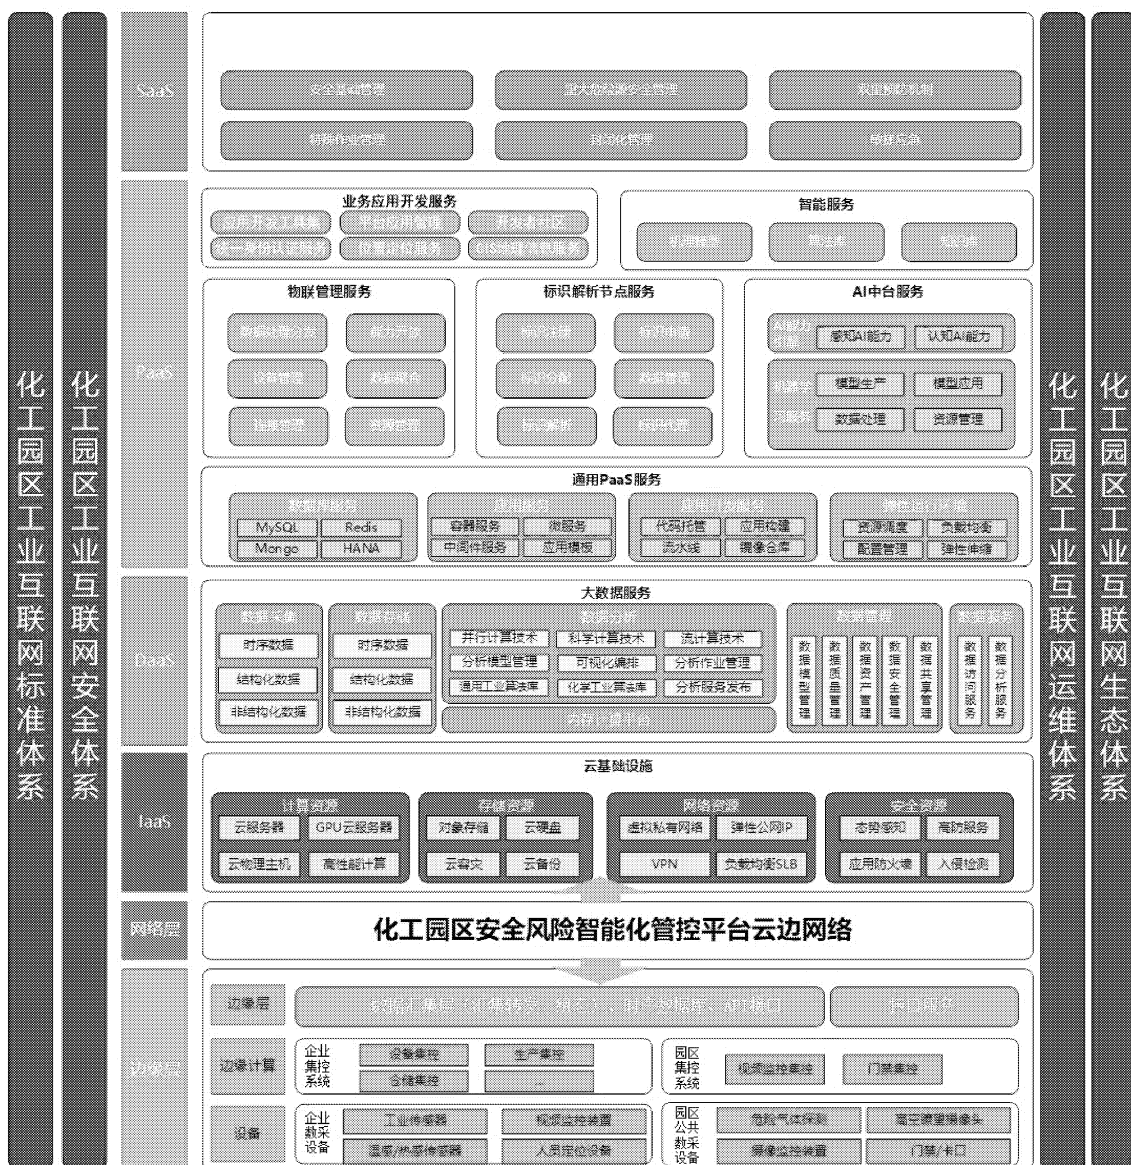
化工园区工业互联网标准体系

化工园区工业互联网安全体系

SaaS

安全基础管理 | 重大危险源安全管理 | 双重预防机制

特殊作业管理 | 封闭化管理 | 敏捷应急

PaaS

业务应用开发服务

应用开发工具集 | 平台应用管理 | 开发者社区

统一身份认证服务 | 位置定位服务 | GIS地理信息服务

智能服务

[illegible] | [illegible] | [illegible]

物联管理服务

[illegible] | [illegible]
设备管理 | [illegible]
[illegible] | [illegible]

标识解析节点服务

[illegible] | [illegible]
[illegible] | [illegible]
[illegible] | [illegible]

AI中台服务

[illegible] | 感知AI能力 | 认知AI能力
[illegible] | 模型生产 | 模型应用
数据处理 | 资源管理

通用PaaS服务

数据库服务
MySQL | Redis
Mongo | HANA

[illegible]
容器服务 | 微服务
中间件服务 | 应用模板

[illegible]
代码托管 | 应用构建
流水线 | 镜像仓库

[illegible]
资源调度 | 负载均衡
配置管理 | 弹性伸缩

DaaS

大数据服务

数据采集
时序数据
结构化数据
非结构化数据

数据存储
时序数据
结构化数据
非结构化数据

数据分析
并行计算技术 | 科学计算技术 | 流计算技术
分析模型管理 | 可视化编排 | 分析作业管理
通用工业算法库 | 化学工业算法库 | 分析服务发布
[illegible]

数据管理
数据模型管理 | 数据质量管理 | 数据资产管理 | 数据安全管理 | 数据共享管理

数据服务
数据访问服务 | 数据分析服务

IaaS

云基础设施

计算资源
云服务器 | GPU云服务器
云物理主机 | 高性能计算

存储资源
对象存储 | 云硬盘
云容灾 | 云备份

网络资源
虚拟私有网络 | 弹性公网IP
VPN | 负载均衡SLB

安全资源
态势感知 | 高防服务
应用防火墙 | 入侵检测

网络层

化工园区安全风险智能化管控平台云边网络

边缘层

边缘层
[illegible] | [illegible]

边缘计算
企业集控系统
设备集控 | 生产集控
仓储集控 | ...

园区集控系统
视频监控集控 | 门禁集控

设备
企业数采设备
工业传感器 | 视频监控装置
温感/烟感传感器 | 人员定位设备

园区公共数采设备
危险气体探测 | 高空瞭望摄像头
摄像监控装置 | 门禁/卡口

化工园区工业互联网运维体系

化工园区工业互联网生态体系